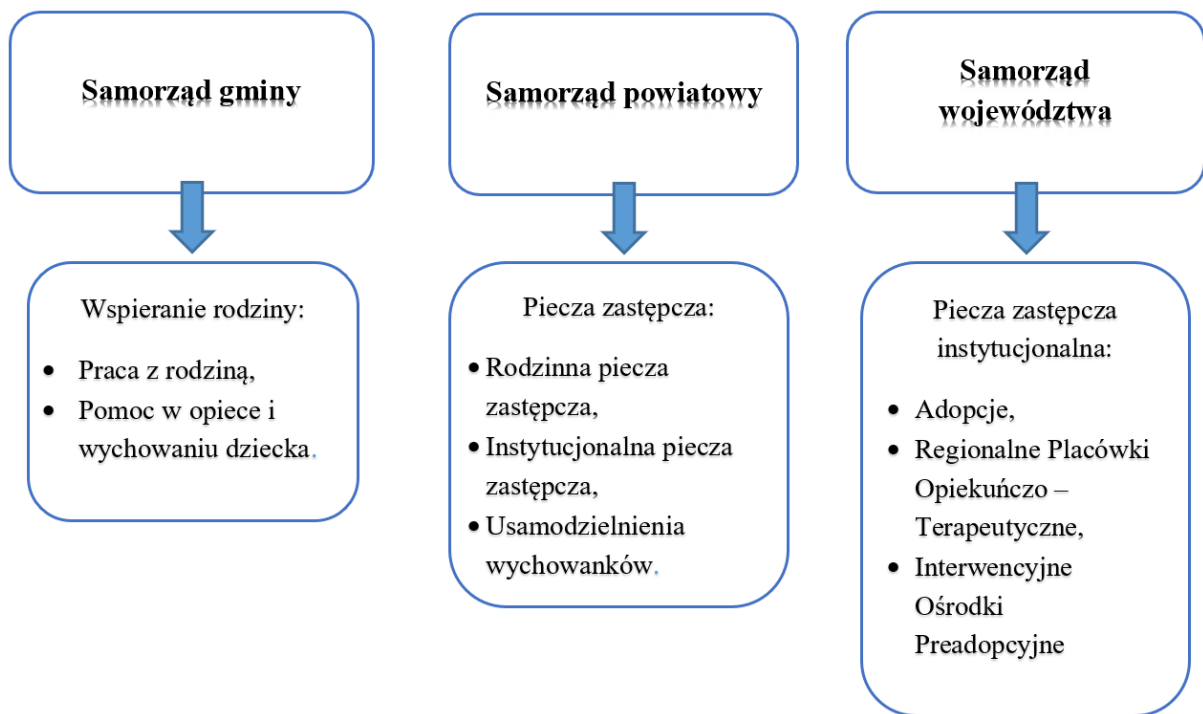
Samorząd gminy

Wspieranie rodziny:

- Praca z rodziną,
- Pomoc w opiece i wychowaniu dziecka.

Samorząd powiatowy

Piecza zastępcza:

- Rodzinna piecza zastępcza,
- Instytucjonalna piecza zastępcza,
- Usamodzielnienia wychowanków.

Samorząd województwa

Piecza zastępcza instytucjonalna:

- Adopcje,
- Regionalne Placówki Opiekuńczo – Terapeutyczne,
- Interwencyjne Ośrodki Preadopcyjne